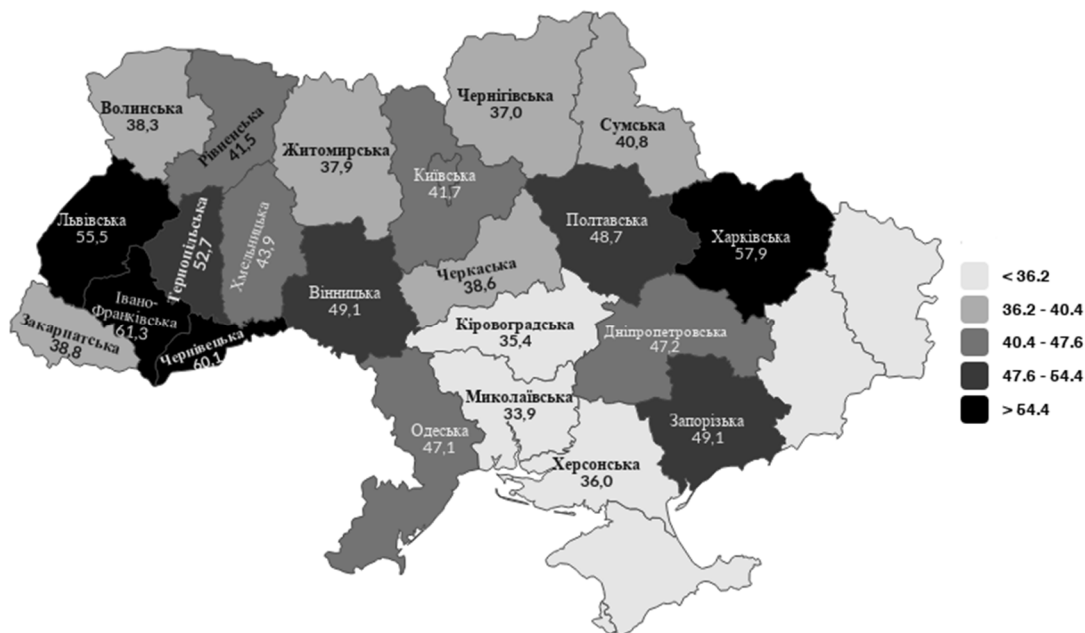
Волинська
38,3

Рівненська
41,5

Житомирська
37,9

Чернігівська
37,0

Сумська
40,8

Київська
41,7

Львівська
55,5

Тернопільська
52,7

Хмельницька
43,9

Полтавська
48,7

Харківська
57,9

Вінницька
49,1

Черкаська
38,6

Івано-Франківська
61,3

Закарпатська
38,8

Чернівецька
60,1

Кіровоградська
35,4

Дніпропетровська
47,2

Миколаївська
33,9

Одеська
47,1

Запорізька
49,1

Херсонська
36,0

< 36.2
36.2 - 40.4
40.4 - 47.6
47.6 - 54.4
> 54.4